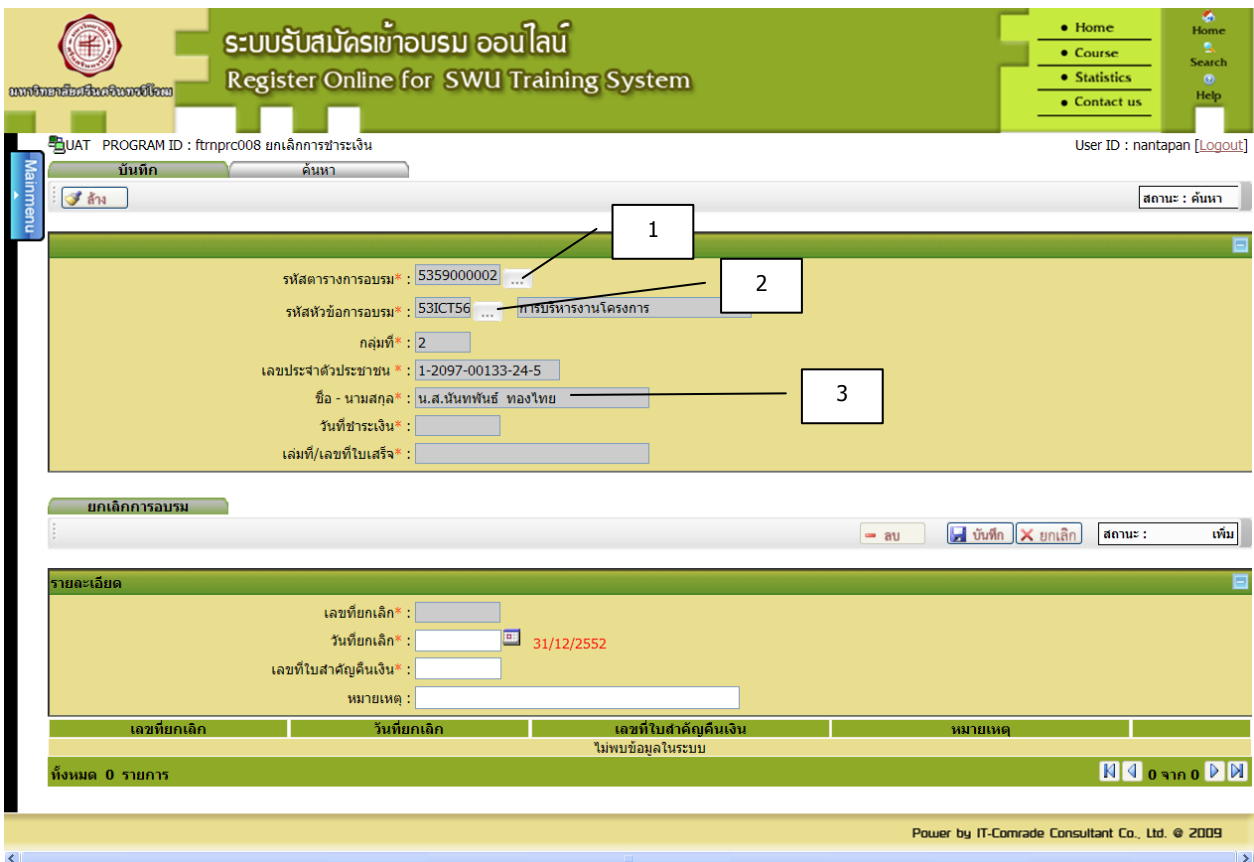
มหาวิทยาลัยศรีนครินทรวิโรฒ

ระบบรับสมัครเข้าอบรม ออนไลน์
Register Online for SWU Training System

• Home
• Course
• Statistics
• Contact us

Home
Search
Help

Mainmenu

UAT PROGRAM ID : ftrnprc008 ยกเลิกการชำระเงิน

User ID : nantapan [Logout]

บันทึก
ค้นหา

ล้าง

สถานะ : ค้นหา

1

2

3

รหัสตารางการอบรม* : 5359000002 ...

รหัสหัวข้อการอบรม* : 53ICT56 ... การบริหารงานโครงการ

กลุ่มที่* : 2

เลขประจำตัวประชาชน * : 1-2097-00133-24-5

ชื่อ - นามสกุล* : น.ส.นันทพันธ์ ทองไทย

วันที่ชำระเงิน* :

เล่มที่/เลขที่ใบเสร็จ* :

ยกเลิกการอบรม

ลบ
บันทึก
ยกเลิก
สถานะ : เพิ่ม

รายละเอียด

เลขที่ยกเลิก* :

วันที่ยกเลิก* : 31/12/2552

เลขที่ใบสำคัญคืนเงิน* :

หมายเหตุ :

| เลขที่ยกเลิก | วันที่ยกเลิก | เลขที่ใบสำคัญคืนเงิน | หมายเหตุ |
|---|---|---|---|
| ไม่พบข้อมูลในระบบ | | | |

ทั้งหมด 0 รายการ

0 จาก 0

Power by IT-Comrade Consultant Co., Ltd. © 2009